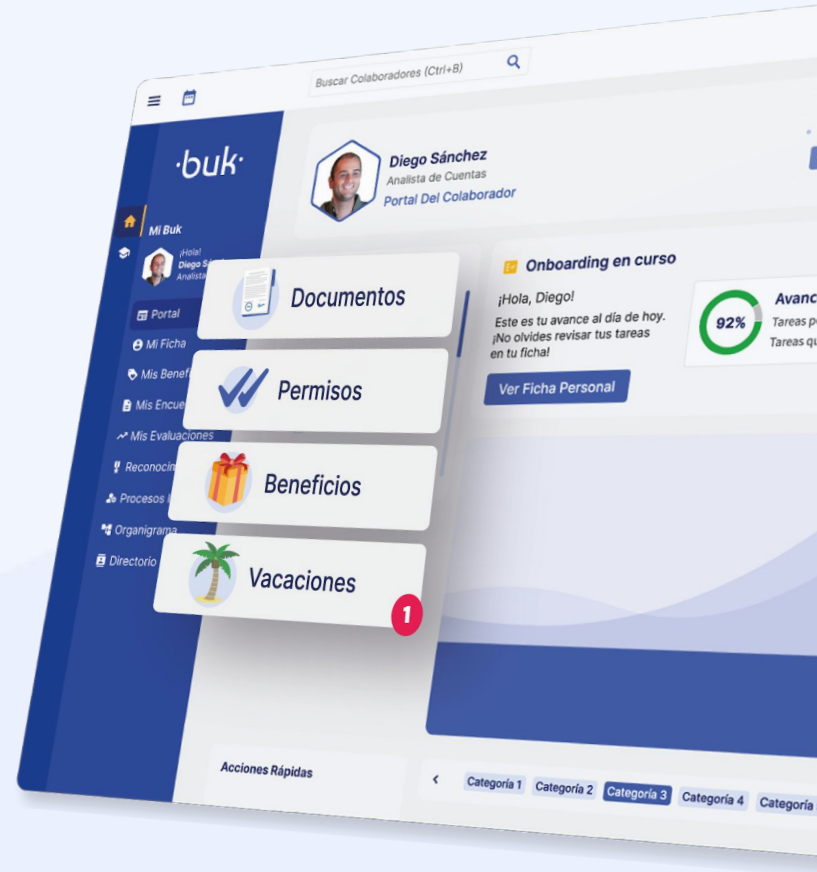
Buscar Colaboradores (Ctrl+B)

·buk·

Mi Buk
¡Hola!
Diego S
Analista

Portal
Mi Ficha
Mis Benef
Mis Encue
Mis Evaluaciones
Reconocim
Procesos
Organigrama
Directorio

Diego Sánchez
Analista de Cuentas
Portal Del Colaborador

Onboarding en curso
¡Hola, Diego!
Este es tu avance al día de hoy. ¡No olvides revisar tus tareas en tu ficha!
Ver Ficha Personal

92%
Avanc
Tareas p
Tareas qu

Documentos
Permisos
Beneficios
Vacaciones
1

Acciones Rápidas
Categoría 1
Categoría 2
Categoría 3
Categoría 4
Categoría